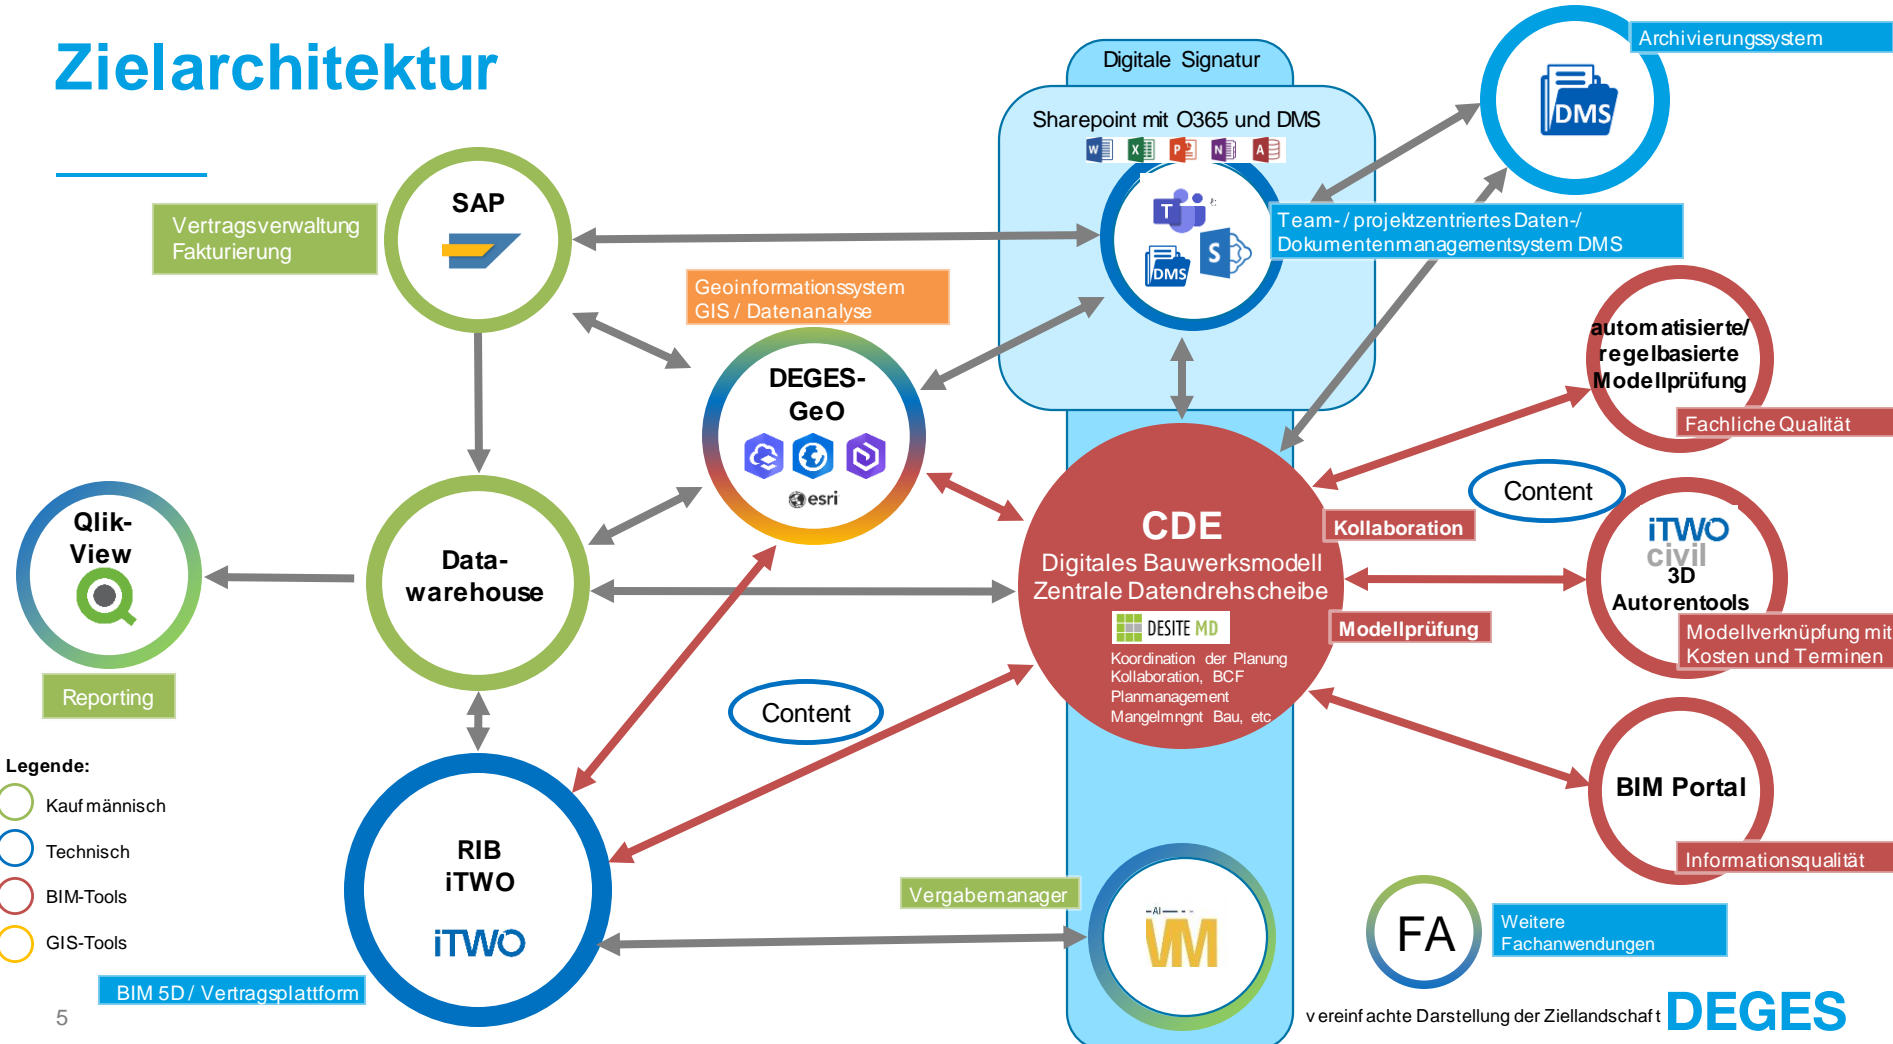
Zielarchitektur

Digitale Signatur

Sharepoint mit O365 und DMS

Archivierungssystem

DMS

SAP

Vertragsverwaltung
Fakturierung

DMS

Team-/ projektzentriertes Daten-/ Dokumentenmanagementsystem DMS

Geoinformationssystem
GIS / Datenanalyse

DEGES-GeO

esri

automatisierte/ regelbasierte Modellprüfung

Fachliche Qualität

Qlik-View

Data-warehouse

CDE
Digitales Bauwerksmodell
Zentrale Datendrehscheibe

DESITE MD

Koordination der Planung
Kollaboration, BCF
Planmanagement
Mangelmngnt Bau, etc

Kollaboration

Content

iTWO civil
3D
Autorentools

Modellprüfung

Modellverknüpfung mit Kosten und Terminen

Reporting

Content

Legende:
Kaufmännisch
Technisch
BIM-Tools
GIS-Tools

RIB
iTWO

iTWO

BIM Portal

Informationsqualität

Vergabemanager

VM

FA

Weitere Fachanwendungen

BIM 5D / Vertragsplattform

5

vereinfachte Darstellung der Ziellandschaft

DEGES